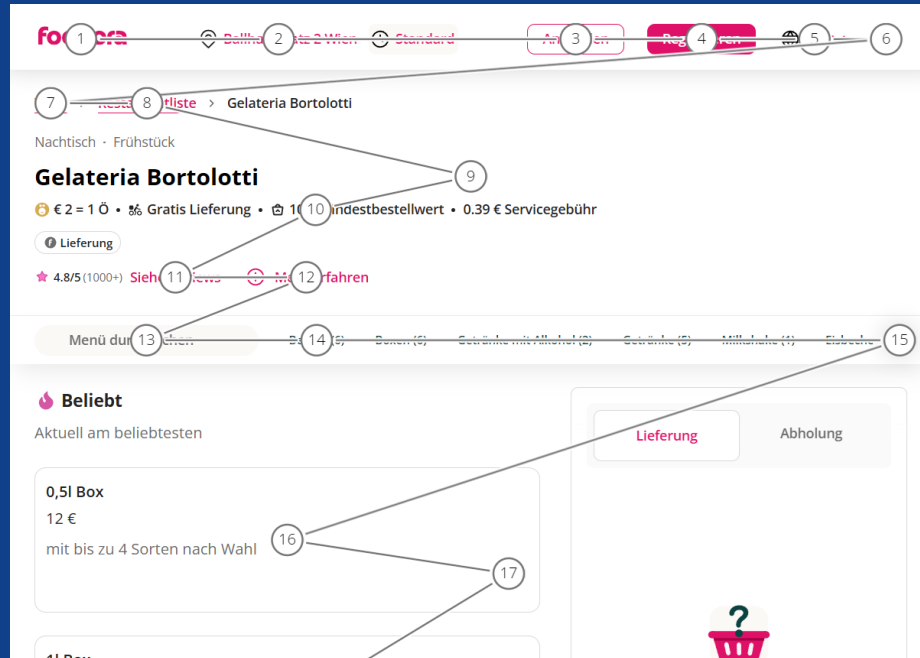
foo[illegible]ra 1 Ballha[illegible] 2 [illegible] Wien Standard 3 An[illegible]en Reg 4 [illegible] 5 6

7 › Resta 8 tliste › Gelateria Bortolotti

Nachtisch · Frühstück

Gelateria Bortolotti

€ 2 = 1 Ö • Gratis Lieferung • 10 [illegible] 10 ndestbestellwert • 0.39 € Servicegebühr

Lieferung

4.8/5 (1000+) Siehe 11 ews 12 M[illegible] erfahren

Menü dur 13 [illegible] 14 Ba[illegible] Boxen (5) Getränke mit Alkohol (2) Getränke (5) Milkshake (4) Eisbeche 15

Beliebt

Aktuell am beliebtesten

0,5l Box

12 €

mit bis zu 4 Sorten nach Wahl 16

17

1l Box

Lieferung Abholung